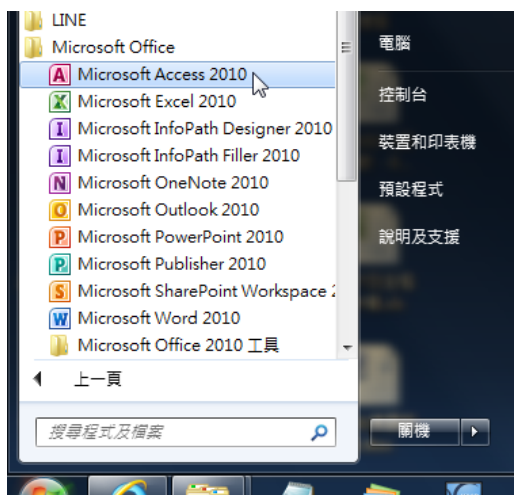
LINE
Microsoft Office
Microsoft Access 2010
Microsoft Excel 2010
Microsoft InfoPath Designer 2010
Microsoft InfoPath Filler 2010
Microsoft OneNote 2010
Microsoft Outlook 2010
Microsoft PowerPoint 2010
Microsoft Publisher 2010
Microsoft SharePoint Workspace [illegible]
Microsoft Word 2010
Microsoft Office 2010 工具
上一頁
搜尋程式及檔案

電腦
控制台
裝置和印表機
預設程式
說明及支援
關機